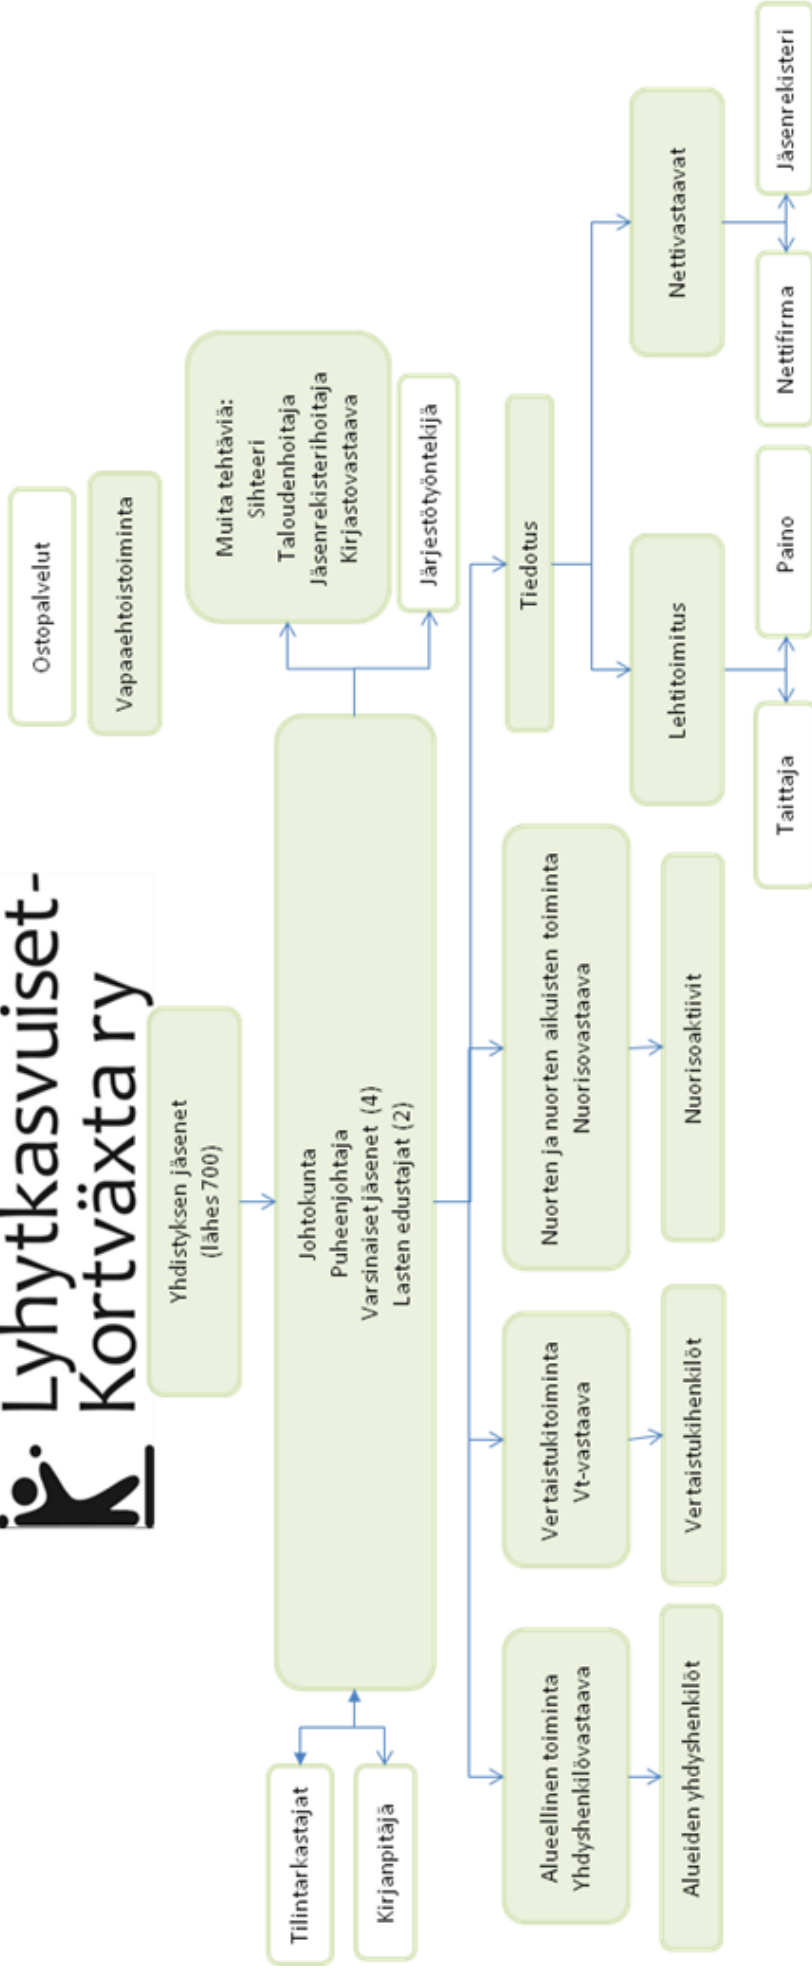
Lyhytkasvuiset-Kortväxta ry

Ostopalvelut

Vapaaehtoistoiminta

Yhdistyksen jäsenet (lähes 700)

Johtokunta
Puheenjohtaja
Varsinaiset jäsenet (4)
Lasten edustajat (2)

Muita tehtäviä:
Sihteeri
Taloudenhoitaja
Jäsenrekisterihoitaja
Kirjastovastaava

Järjestötyöntekijä

Tilintarkastajat

Kirjanpitäjä

Alueellinen toiminta
Yhdyshenkilövastaava

Alueiden yhdyshenkilöt

Vertaistukitoiminta
Vt-vastaava

Vertaistukihenkilöt

Nuorten ja nuorten aikuisten toiminta
Nuorisovastaava

Nuorisoaktiivit

Tiedotus

Lehtitoimitus

Taittaja

Paino

Nettivastaavat

Nettifirma

Jäsenrekisteri